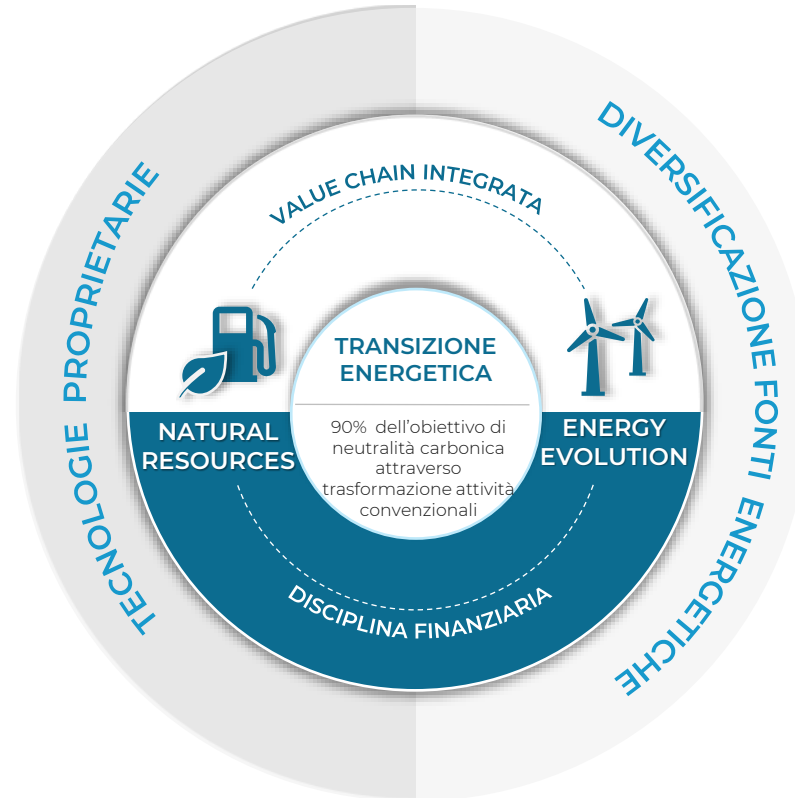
TECNOLOGIE PROPRIETARIE

DIVERSIFICAZIONE FONTI ENERGETICHE

VALUE CHAIN INTEGRATA

NATURAL RESOURCES

TRANSIZIONE ENERGETICA

90% dell'obiettivo di neutralità carbonica attraverso trasformazione attività convenzionali

ENERGY EVOLUTION

DISCIPLINA FINANZIARIA